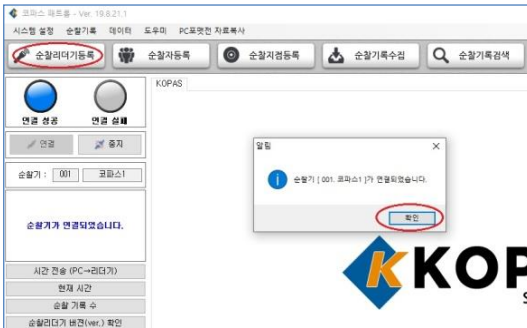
코파스 패트롤 - Ver. 19.8.21.1

시스템 설정 순찰기록 데이터 도우미 PC포멧전 자료복사

순찰리더기등록 순찰자등록 순찰지점등록 순찰기록수집 순찰기록검색

KOPAS

연결 성공 연결 실패

연결 중지

순찰기 : 001 코파스1

순찰기가 연결되었습니다.

시간 전송 (PC→리더기)

현재 시간

순찰 기록 수

순찰리더기 버전(ver.) 확인

알림

순찰기 [ 001. 코파스1 ]가 연결되었습니다.

확인

KOP